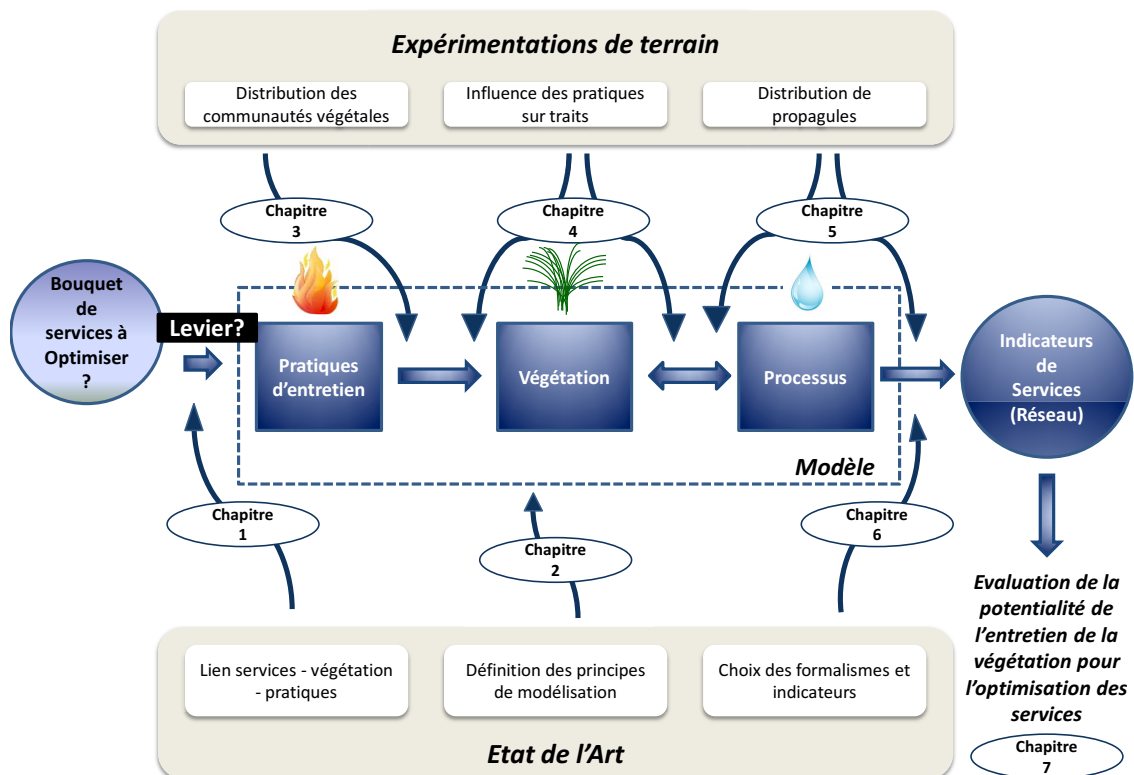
Expérimentations de terrain

Distribution des communautés végétales

Influence des pratiques sur traits

Distribution de propagules

Chapitre 3

Chapitre 4

Chapitre 5

Bouquet de services à Optimiser ?

Levier?

Pratiques d'entretien

Végétation

Processus

Indicateurs de Services (Réseau)

Modèle

Chapitre 1

Chapitre 2

Chapitre 6

Evaluation de la potentialité de l'entretien de la végétation pour l'optimisation des services

Lien services - végétation - pratiques

Définition des principes de modélisation

Choix des formalismes et indicateurs

Etat de l'Art

Chapitre 7